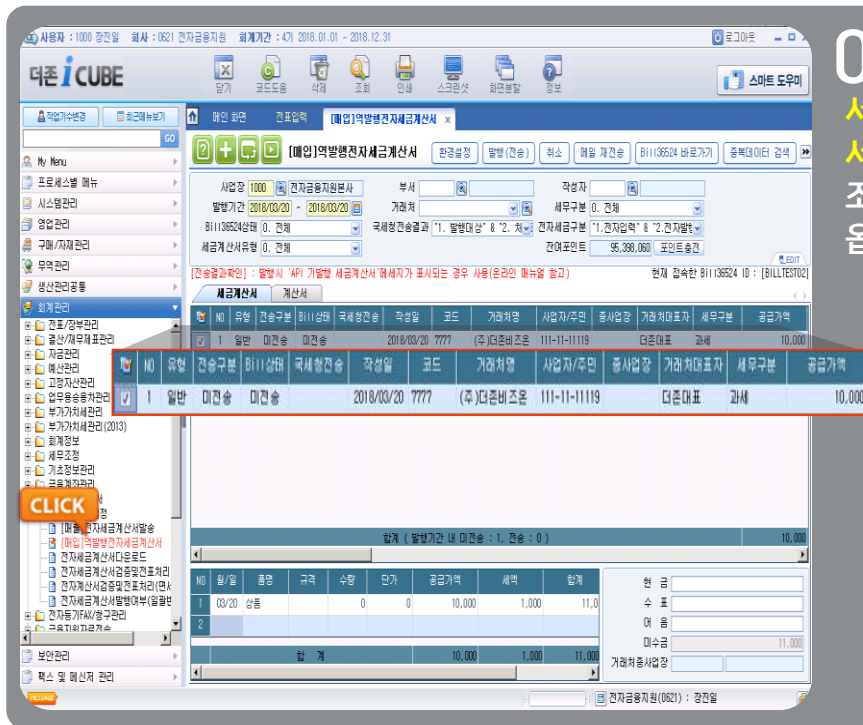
사용자 : 1000 장진일 회사 : 0621 전자금융지원 회계기간 : 4기 2018.01.01 - 2018.12.31

로그아웃

더존 i CUBE

닫기 코드도움 삭제 조회 인쇄 스크린샷 화면분할 정보

스마트 도우미

작업기수변경 최근메뉴보기

GO

My Menu
프로세스별 메뉴
시스템관리
영업관리
구매/자재관리
무역관리
생산관리공통
회계관리
전표/장부관리
결산/재무제표관리
자금관리
예산관리
고정자산관리
업무용승용차관리
부가가치세관리
부가가치세관리(2013)
회계정보
세무조정
기초정보관리
금융계좌관리
CLICK
[매출]전자세금계산서발송
[매입]역발행전자세금계산서
전자세금계산서다운로드
전자세금계산서검증및전표처리
전자계산서검증및전표처리(면서
전자세금계산서발행여부(일괄변
전자등기FAX/청구관리
보안관리
팩스 및 메신저 관리

메인 화면 전표입력 [매입]역발행전자세금계산서

[매입]역발행전자세금계산서

환경설정 발행(전송) 취소 메일 재전송 Bill36524 바로가기 중복데이터 검색

사업장 1000 전자금융지원본사
발행기간 2018/03/20 ~ 2018/03/20
Bill36524상태 0. 전체
세금계산서유형 0. 전체
부서
거래처
국세청전송결과 "1. 발행대상" & "2. 처
작성자
세무구분 0. 전체
전자세금구분 "1.전자입력" & "2.전자발행
잔여포인트 95,398,060 포인트충전

EDIT

[전송결과확인] : 발행시 'API 기발행 세금계산서'메세지가 표시되는 경우 사용(온라인 매뉴얼 참고)

현재 접속한 Bill36524 ID : [BILLTEST02]

세금계산서 계산서

| | NO | 유형 | 전송구분 | Bill상태 | 국세청전송 | 작성일 | 코드 | 거래처명 | 사업자/주민 | 종사업장 | 거래처대표자 | 세무구분 | 공급가액 |
|---|---|---|---|---|---|---|---|---|---|---|---|---|---|
| ☑ | 1 | 일반 | 미전송 | 미전송 | | 2018/03/20 | 7777 | (주)더존비즈온 | 111-11-11119 | | 더존대표 | 과세 | 10,000 |

| | NO | 유형 | 전송구분 | Bill상태 | 국세청전송 | 작성일 | 코드 | 거래처명 | 사업자/주민 | 종사업장 | 거래처대표자 | 세무구분 | 공급가액 |
|---|---|---|---|---|---|---|---|---|---|---|---|---|---|
| ☑ | 1 | 일반 | 미전송 | 미전송 | | 2018/03/20 | 7777 | (주)더존비즈온 | 111-11-11119 | | 더존대표 | 과세 | 10,000 |

합계 ( 발행기간 내 미전송 : 1, 전송 : 0 ) 10,000

| NO | 월/일 | 품명 | 규격 | 수량 | 단가 | 공급가액 | 세액 | 합계 |
|---|---|---|---|---|---|---|---|---|
| 1 | 03/20 | 상품 | | 0 | 0 | 10,000 | 1,000 | 11,0 |
| 2 | | | | | | | | |
| | | 합 계 | | | | 10,000 | 1,000 | 11,000 |

현 금
수 표
어 음
미수금 11,000
거래처종사업장

전자금융지원(0621) : 장진일

0
서
서
조
웁